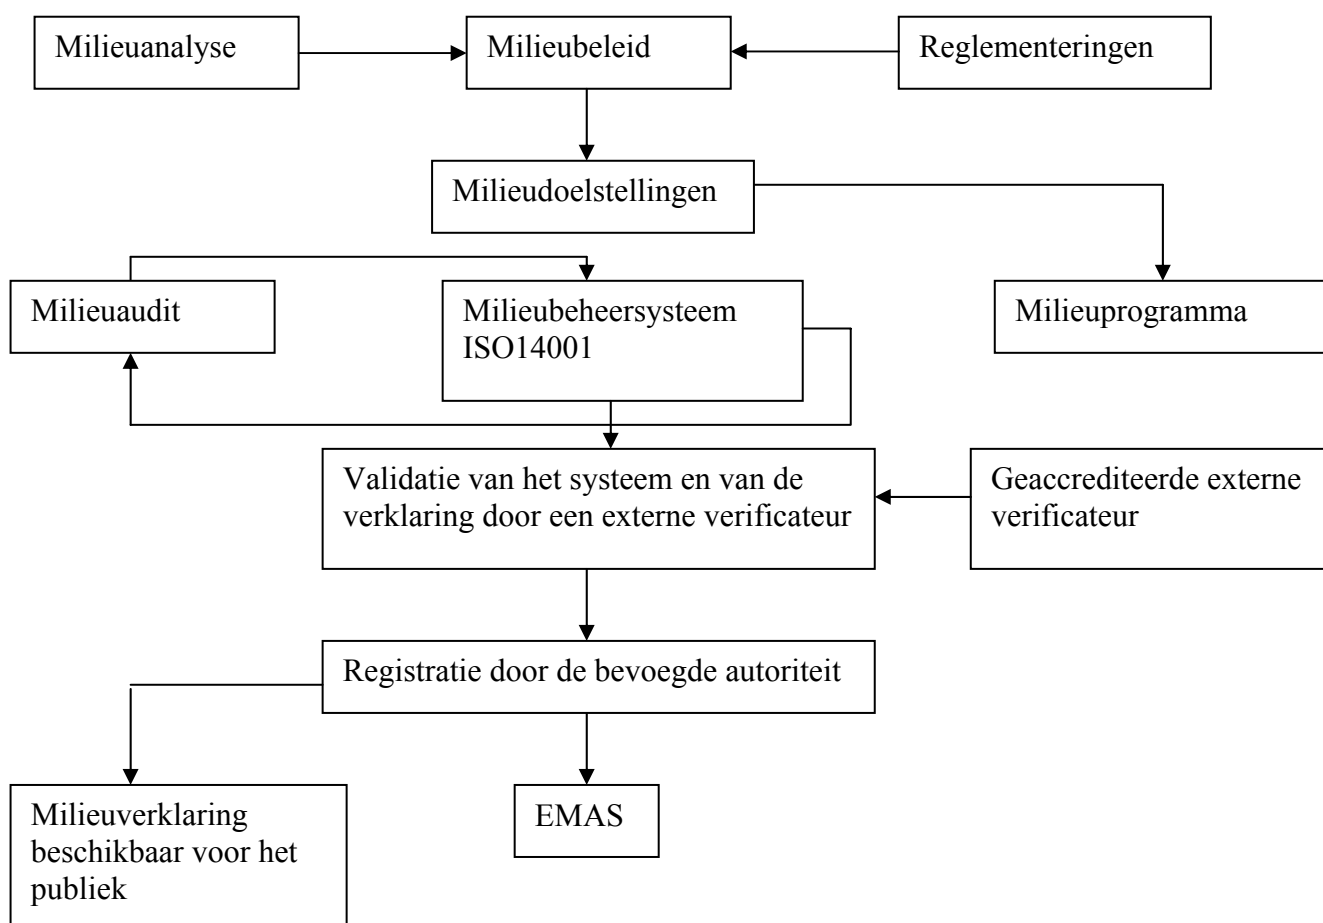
Milieuanalyse

Milieubeleid

Reglementeringen

Milieudoelstellingen

Milieuaudit

Milieubeheersysteem ISO14001

Milieuprogramma

Validatie van het systeem en van de verklaring door een externe verificateur

Geaccrediteerde externe verificateur

Registratie door de bevoegde autoriteit

Milieuverklaring beschikbaar voor het publiek

EMAS